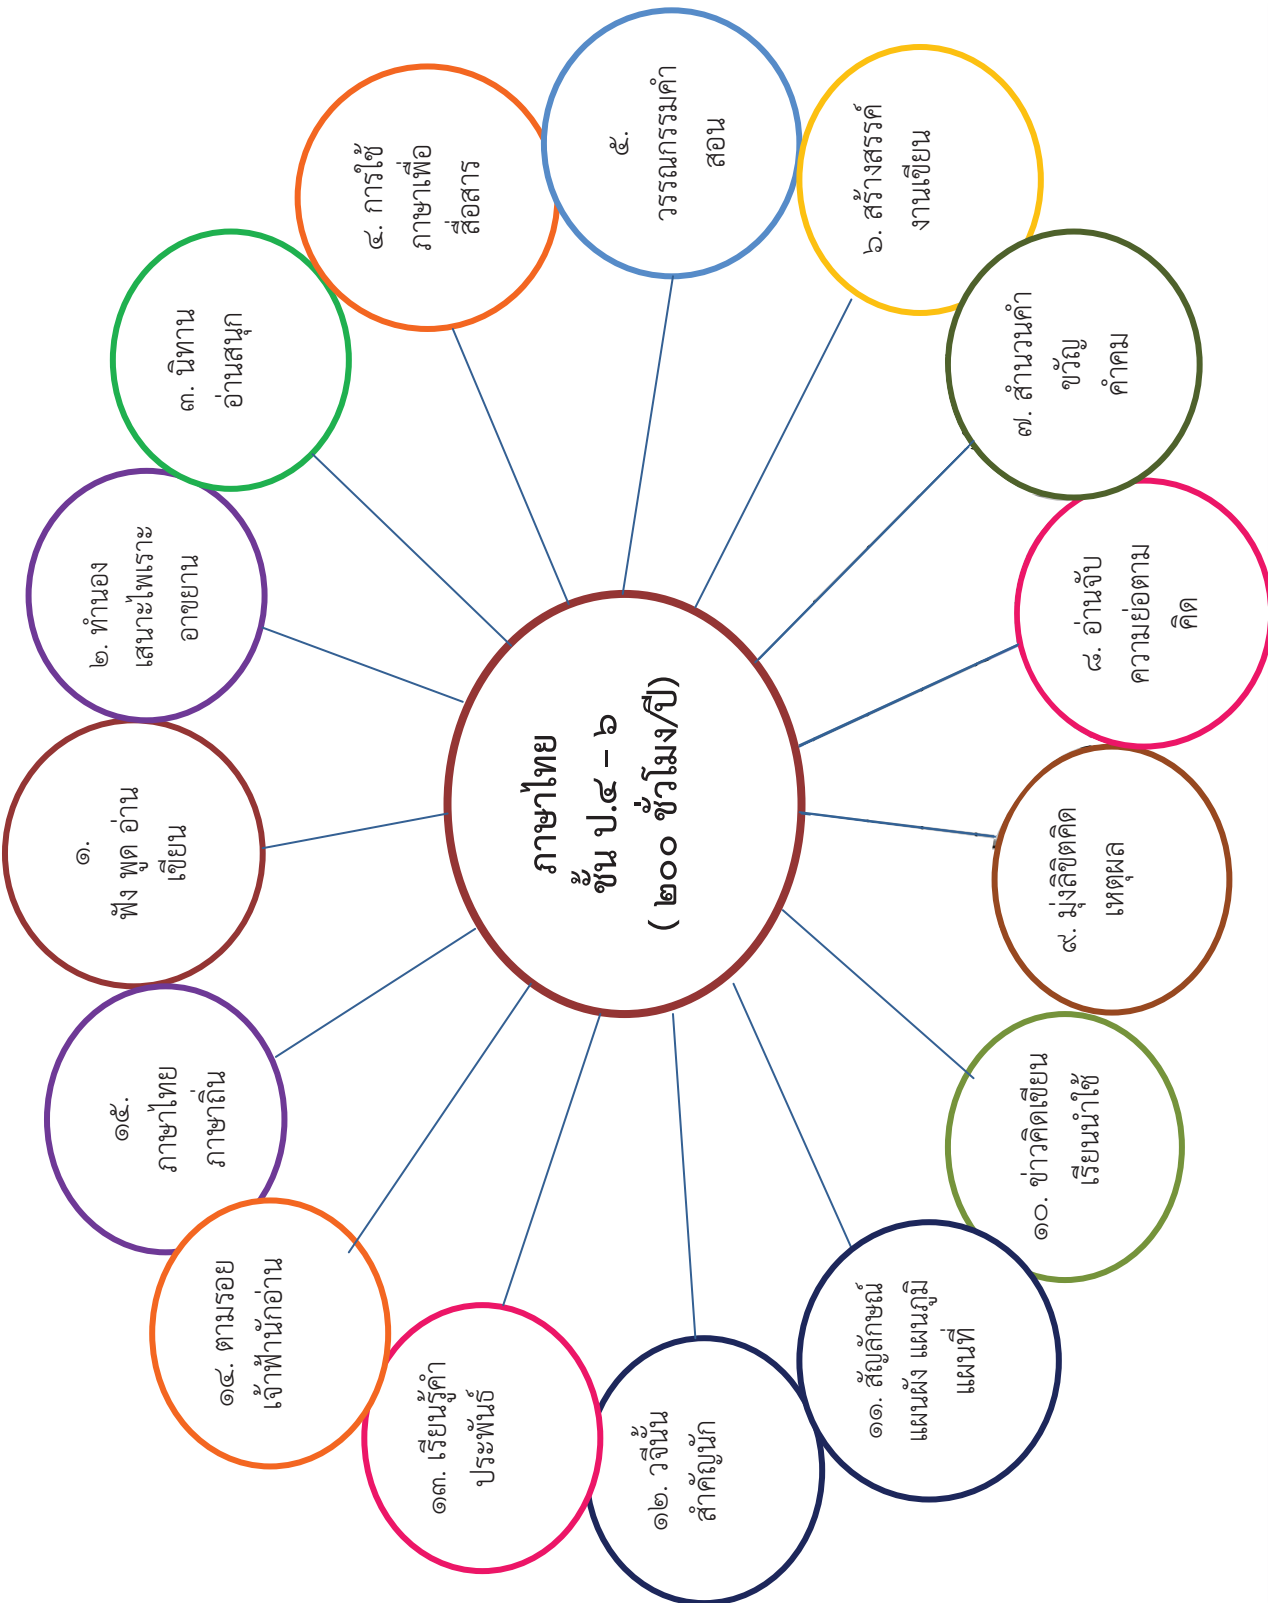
ภาษาไทย
ชั้น ป.๔ – ๖
( ๒๐๐ ชั่วโมง/ปี)

๑. ฟัง พูด อ่าน เขียน

๒. ทำนอง เสนาะไพเราะ อาขยาน

๓. นิทาน อ่านสนุก

๔. การใช้ ภาษาเพื่อ สื่อสาร

๕. วรรณกรรมคำ สอน

๖. สร้างสรรค์ งานเขียน

๗. สำนวนคำ ขวัญ คำคม

๘. อ่านจับ ความย่อตาม คิด

๙. มุ่งลิขิตคิด เหตุผล

๑๐. ข่าวคิดเขียน เรียนนำใช้

๑๑. สัญลักษณ์ แผนผัง แผนภูมิ แผนที่

๑๒. วจีนั้น สำคัญนัก

๑๓. เรียนรู้คำ ประพันธ์

๑๔. ตามรอย เจ้าฟ้านักอ่าน

๑๕. ภาษาไทย ภาษาถิ่น